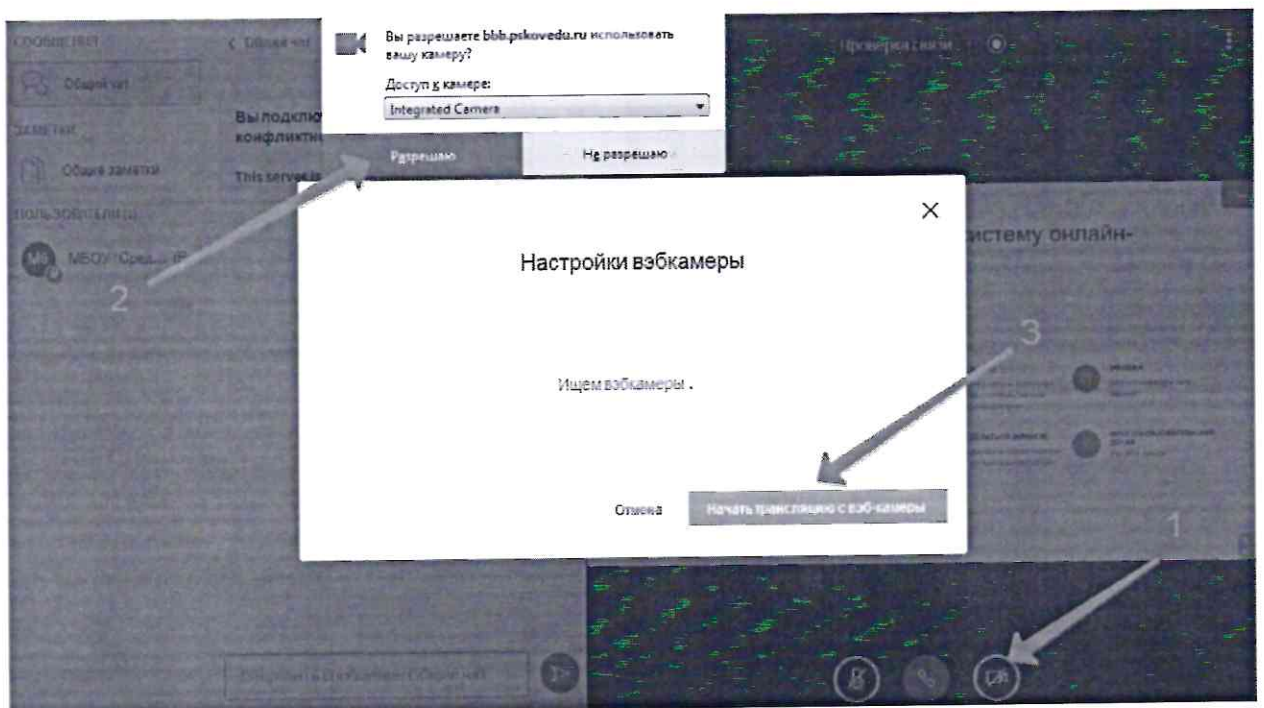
СООБЩЕНИЯ

Общий чат

ЗАМЕТКИ

Общие заметки

ПОЛЬЗОВАТЕЛИ (1)

МБОУ "Средн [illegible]

< Общий чат

Вы подклю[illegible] конфликтн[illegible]

This server is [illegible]

Вы разрешаете bbb.pskovedu.ru использовать вашу камеру?

Доступ к камере:

Integrated Camera

Разрешаю

Не разрешаю

Проверка связи

истему онлайн-

2

Настройки вэбкамеры

Ищем вэбкамеры .

3

Отмена

Начать трансляцию с вэб-камеры

1

Отправить сообщение в Общий чат